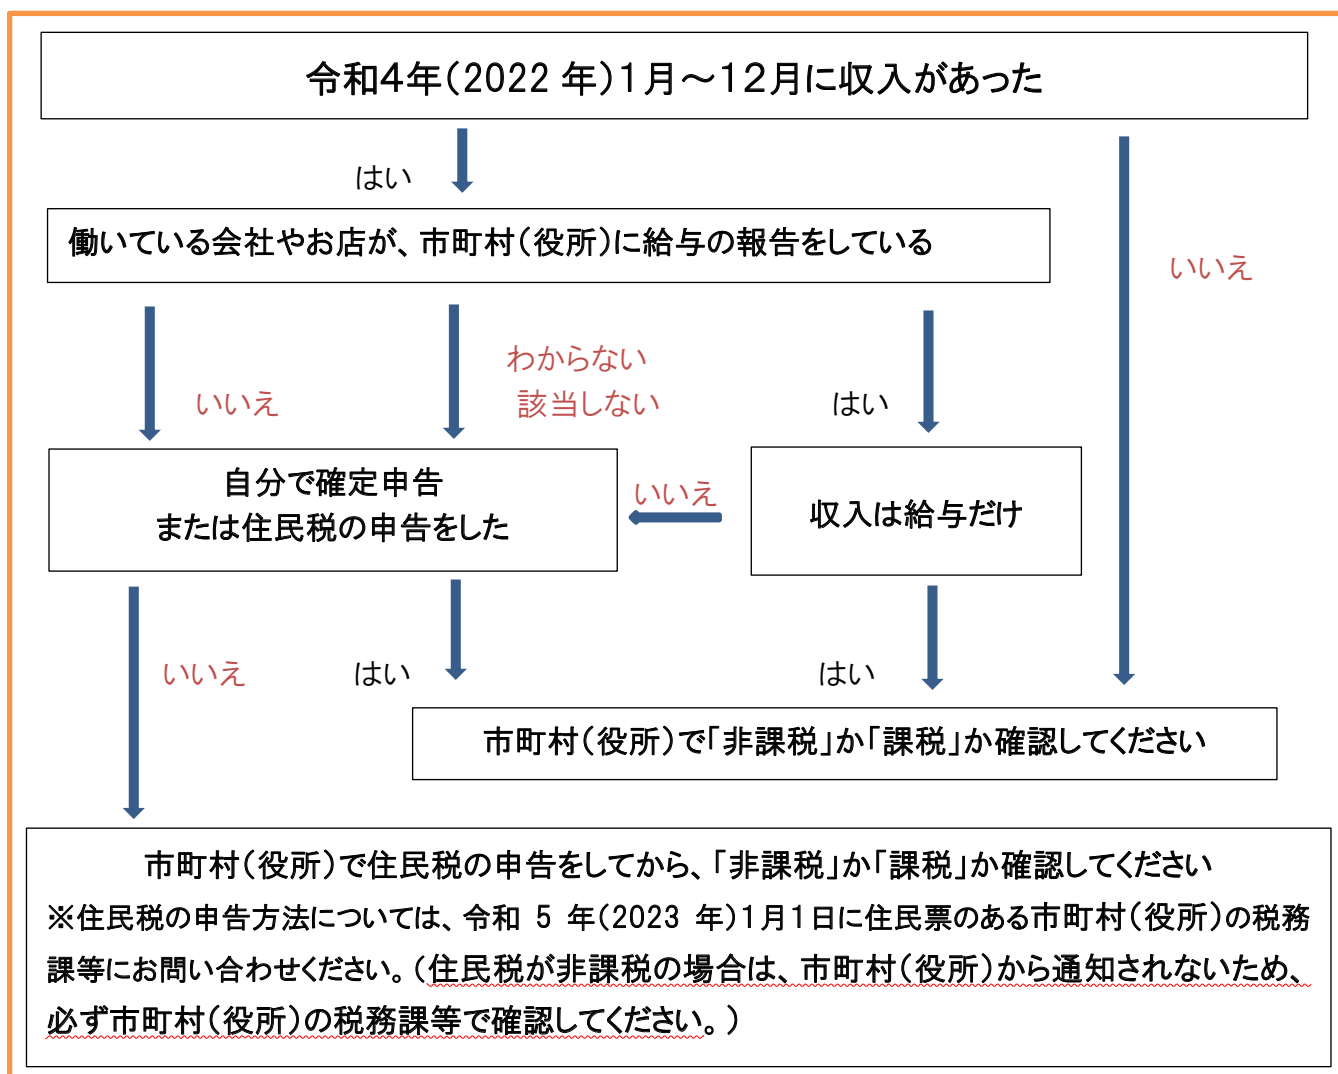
令和4年(2022 年)1月～12月に収入があった

はい

いいえ

働いている会社やお店が、市町村(役所)に給与の報告をしている

いいえ

わからない
該当しない

はい

自分で確定申告
または住民税の申告をした

いいえ

収入は給与だけ

いいえ

はい

はい

市町村(役所)で「非課税」か「課税」か確認してください

市町村(役所)で住民税の申告をしてから、「非課税」か「課税」か確認してください
※住民税の申告方法については、令和 5 年(2023 年)1月1日に住民票のある市町村(役所)の税務課等にお問い合わせください。(住民税が非課税の場合は、市町村(役所)から通知されないため、必ず市町村(役所)の税務課等で確認してください。)